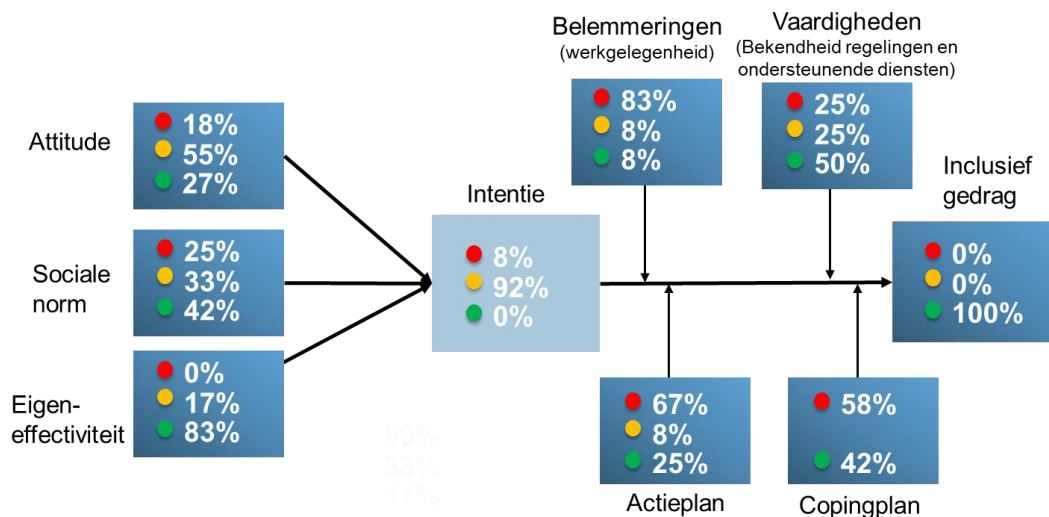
Attitude
18%
55%
27%

Sociale norm
25%
33%
42%

Eigen-effectiviteit
0%
17%
83%

50%
33%
17%

Intentie
8%
92%
0%

Belemmeringen
(werkgelegenheid)
83%
8%
8%

Vaardigheden
(Bekendheid regelingen en ondersteunende diensten)
25%
25%
50%

Inclusief gedrag
0%
0%
100%

67%
8%
25%
Actieplan

58%
42%
Copingplan